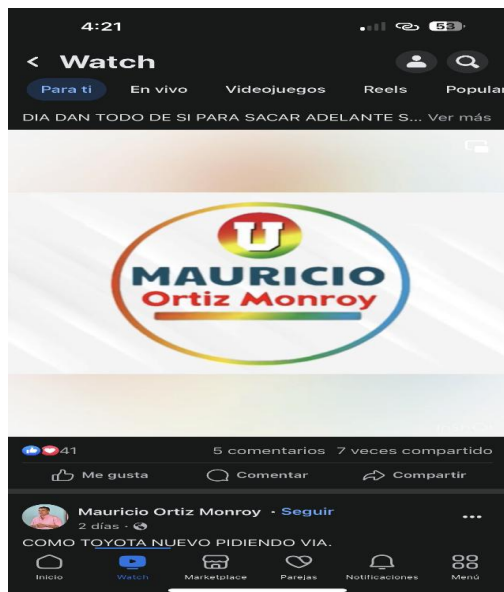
4:21

53

< Watch

Para ti En vivo Videojuegos Reels Popular

DIA DAN TODO DE SI PARA SACAR ADELANTE S... Ver más

U

MAURICIO
Ortiz Monroy

41

5 comentarios 7 veces compartido

Me gusta Comentar Compartir

Mauricio Ortiz Monroy · Seguir
2 días ·

COMO TOYOTA NUEVO PIDIENDO VIA.

Inicio Watch Marketplace Parejas Notificaciones Menú